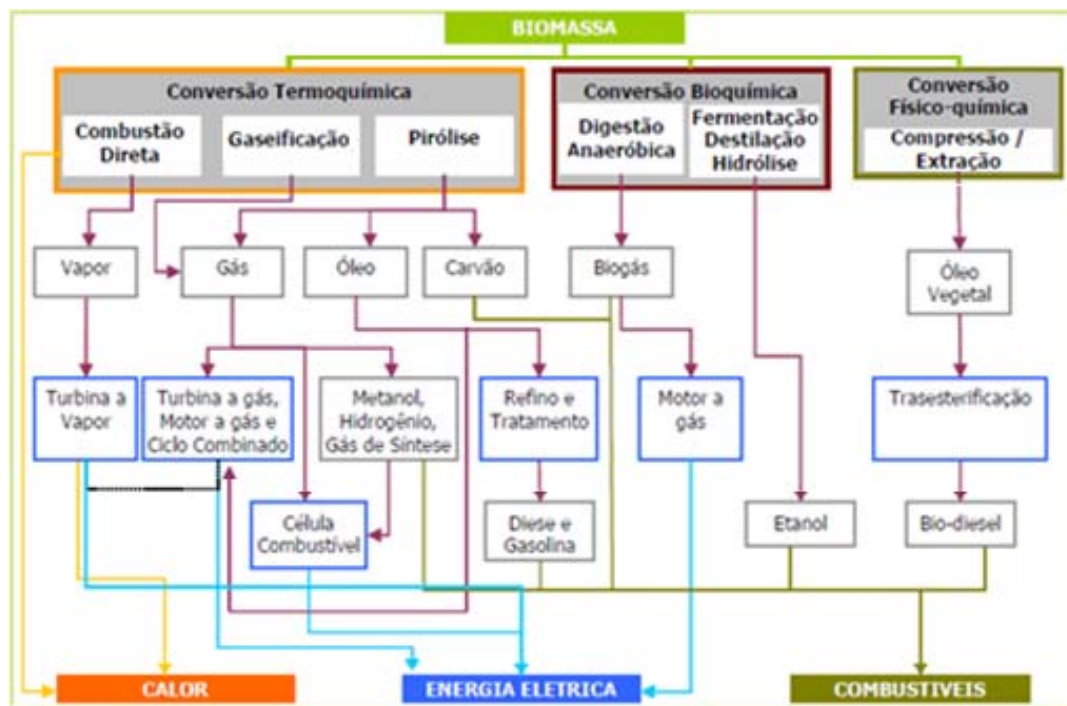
BIOMASSA

Conversão Termoquímica

Combustão Direta

Gaseificação

Pirólise

Conversão Bioquímica

Digestão Anaeróbica

Fermentação Destilação Hidrólise

Conversão Físico-química

Compressão / Extração

Vapor

Gás

Óleo

Carvão

Biogás

Óleo Vegetal

Turbina a Vapor

Turbina a gás, Motor a gás e Ciclo Combinado

Metanol, Hidrogênio, Gás de Síntese

Refino e Tratamento

Motor a gás

Trasesterificação

Célula Combustível

Diese e Gasolina

Etanol

Bio-diesel

CALOR

ENERGIA ELETRICA

COMBUSTIVEIS